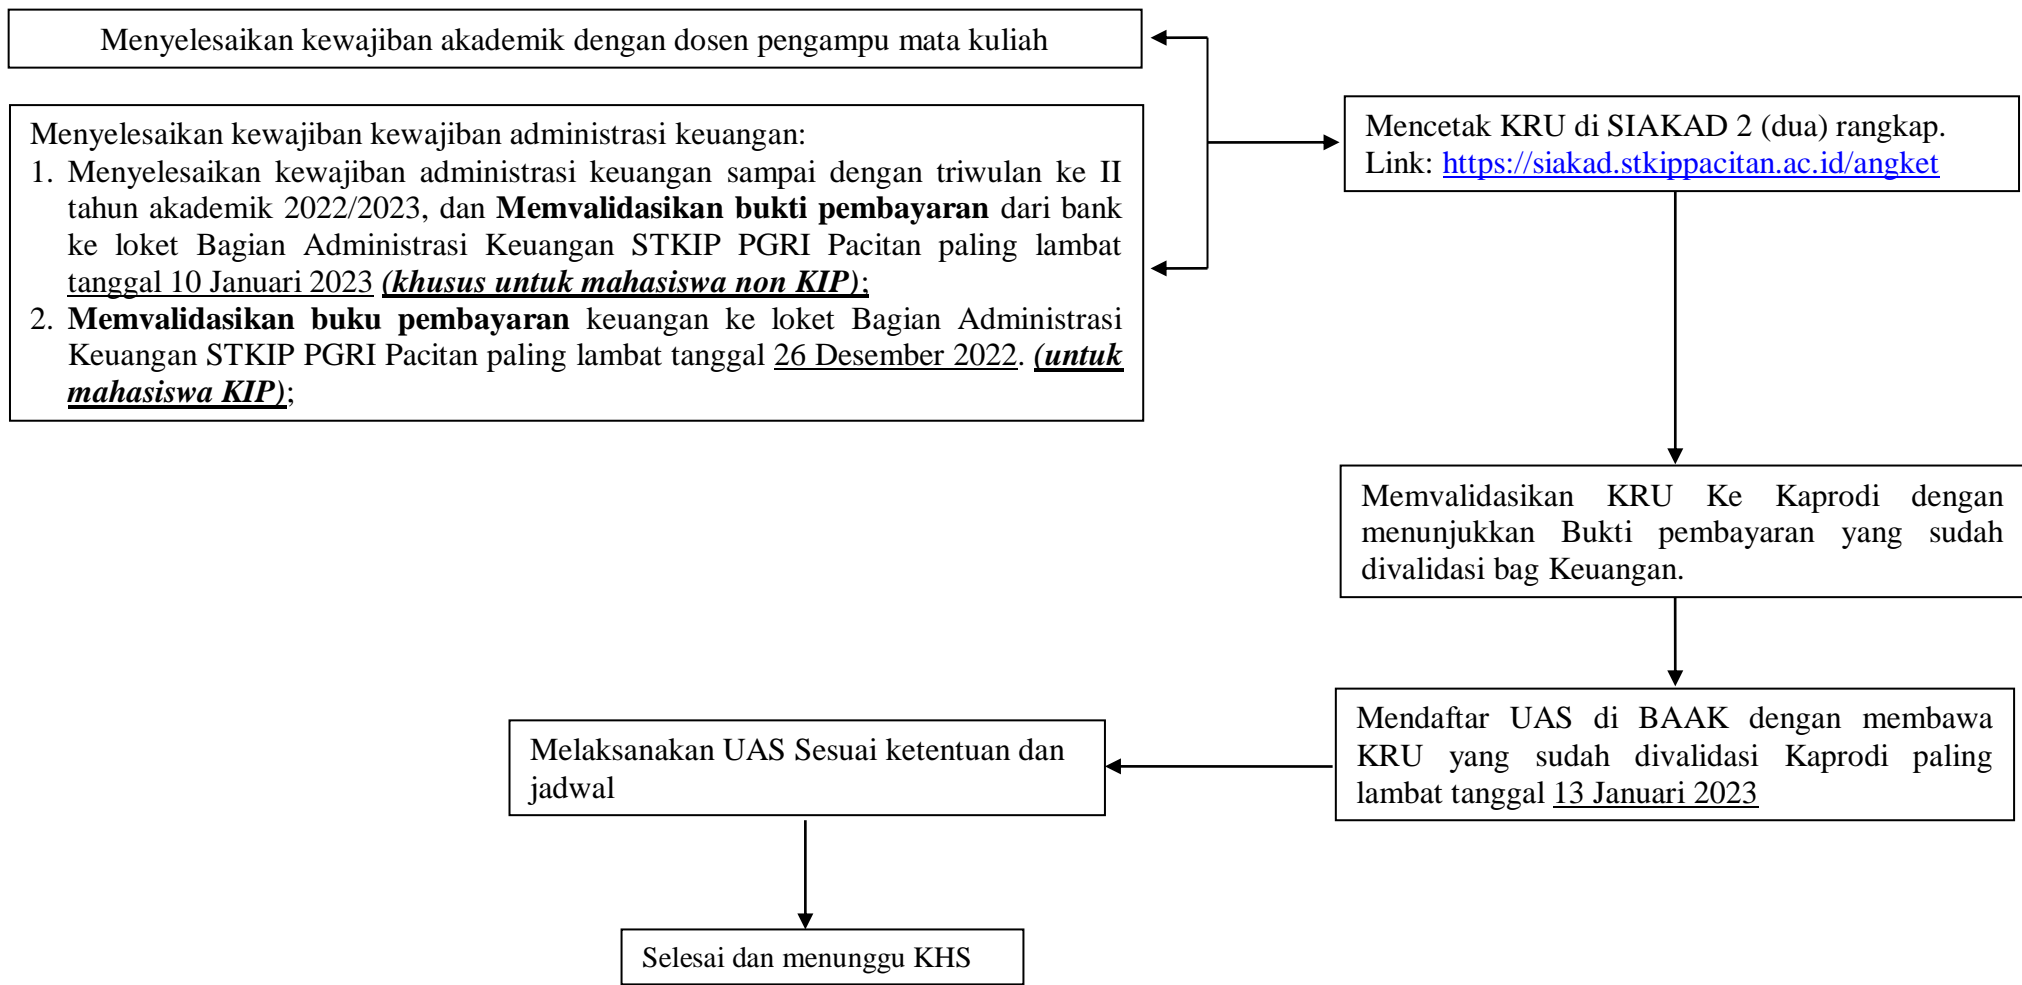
Menyelesaikan kewajiban akademik dengan dosen pengampu mata kuliah

Menyelesaikan kewajiban kewajiban administrasi keuangan:
1. Menyelesaikan kewajiban administrasi keuangan sampai dengan triwulan ke II tahun akademik 2022/2023, dan **Memvalidasikan bukti pembayaran** dari bank ke loket Bagian Administrasi Keuangan STKIP PGRI Pacitan paling lambat tanggal 10 Januari 2023 ***(khusus untuk mahasiswa non KIP)***;
2. **Memvalidasikan buku pembayaran** keuangan ke loket Bagian Administrasi Keuangan STKIP PGRI Pacitan paling lambat tanggal 26 Desember 2022. ***(untuk mahasiswa KIP)***;

Mencetak KRU di SIAKAD 2 (dua) rangkap. Link: https://siakad.stkippacitan.ac.id/angket

Memvalidasikan KRU Ke Kaprodi dengan menunjukkan Bukti pembayaran yang sudah divalidasi bag Keuangan.

Mendaftar UAS di BAAK dengan membawa KRU yang sudah divalidasi Kaprodi paling lambat tanggal 13 Januari 2023

Melaksanakan UAS Sesuai ketentuan dan jadwal

Selesai dan menunggu KHS